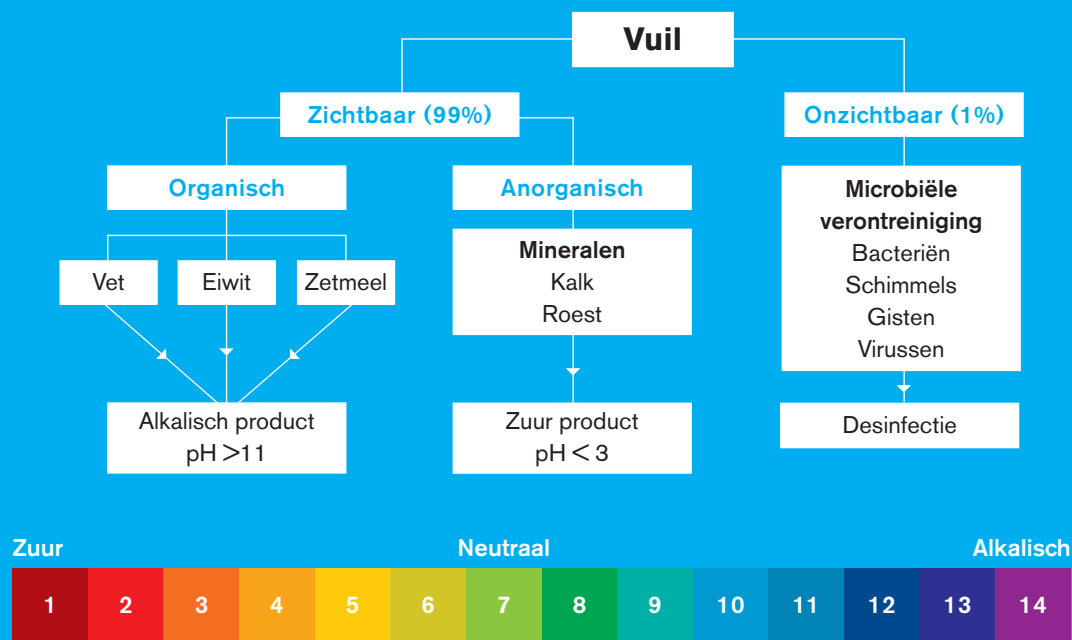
Vuil

Zichtbaar (99%)

Onzichtbaar (1%)

Organisch

Anorganisch

Vet

Eiwit

Zetmeel

Alkalisch product
pH $>$11

Mineralen
Kalk
Roest

Zuur product
pH $<$ 3

Microbiële verontreiniging
Bacteriën
Schimmels
Gisten
Virussen

Desinfectie

Zuur

Neutraal

Alkalisch

| 1 | 2 | 3 | 4 | 5 | 6 | 7 | 8 | 9 | 10 | 11 | 12 | 13 | 14 |
|---|---|---|---|---|---|---|---|---|---|---|---|---|---|